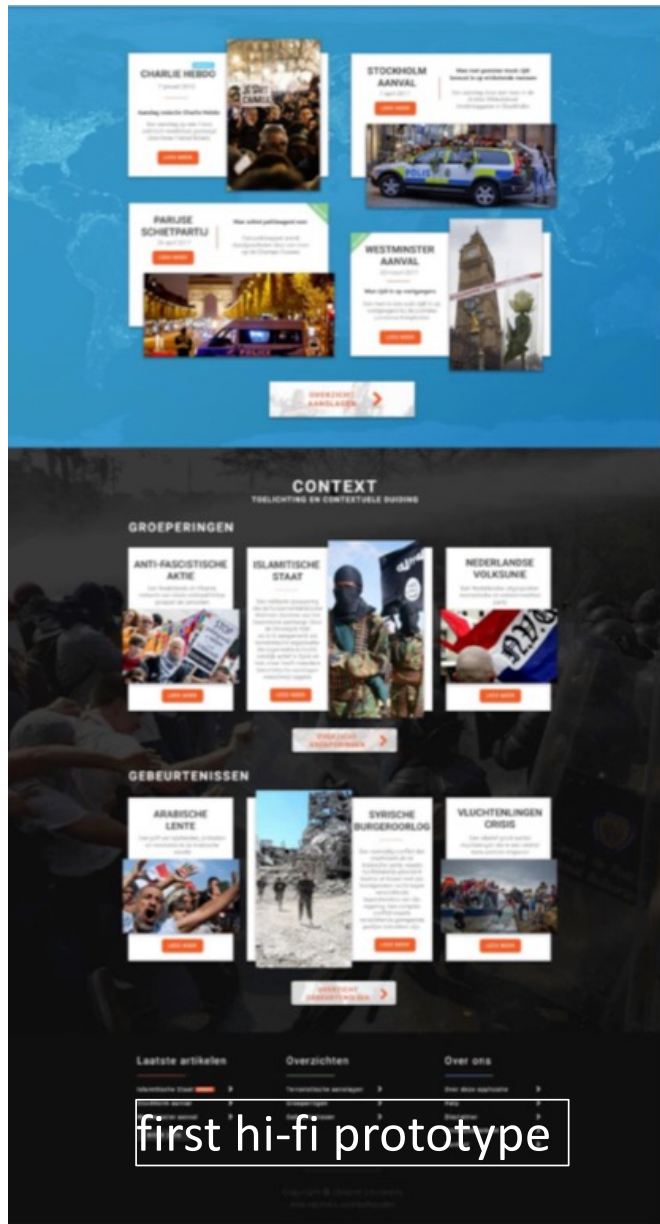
CHARLIE HEBDO

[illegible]

LEES MEER

STOCKHOLM AANVAL

LEES MEER

POLIS

PARIJSE SCHIETPARTIJ

LEES MEER

WESTMINSTER AANVAL

LEES MEER

OVERZICHT AANSLAGEN

CONTEXT

TOELICHTING EN CONTEXTUELE DUIDING

GROEPERINGEN

ANTI-FASCISTISCHE AKTIE

LEES MEER

ISLAMITISCHE STAAT

LEES MEER

NEDERLANDSE VOLKSUNIE

LEES MEER

OVERZICHT GROEPERINGEN

GEBEURTENISSEN

ARABISCHE LENTE

LEES MEER

SYRISCHE BURGEROORLOG

LEES MEER

VLUCHTELINGEN CRISIS

LEES MEER

OVERZICHT GEBEURTENISSEN

Laatste artikelen

Overzichten

Over ons

first hi-fi prototype